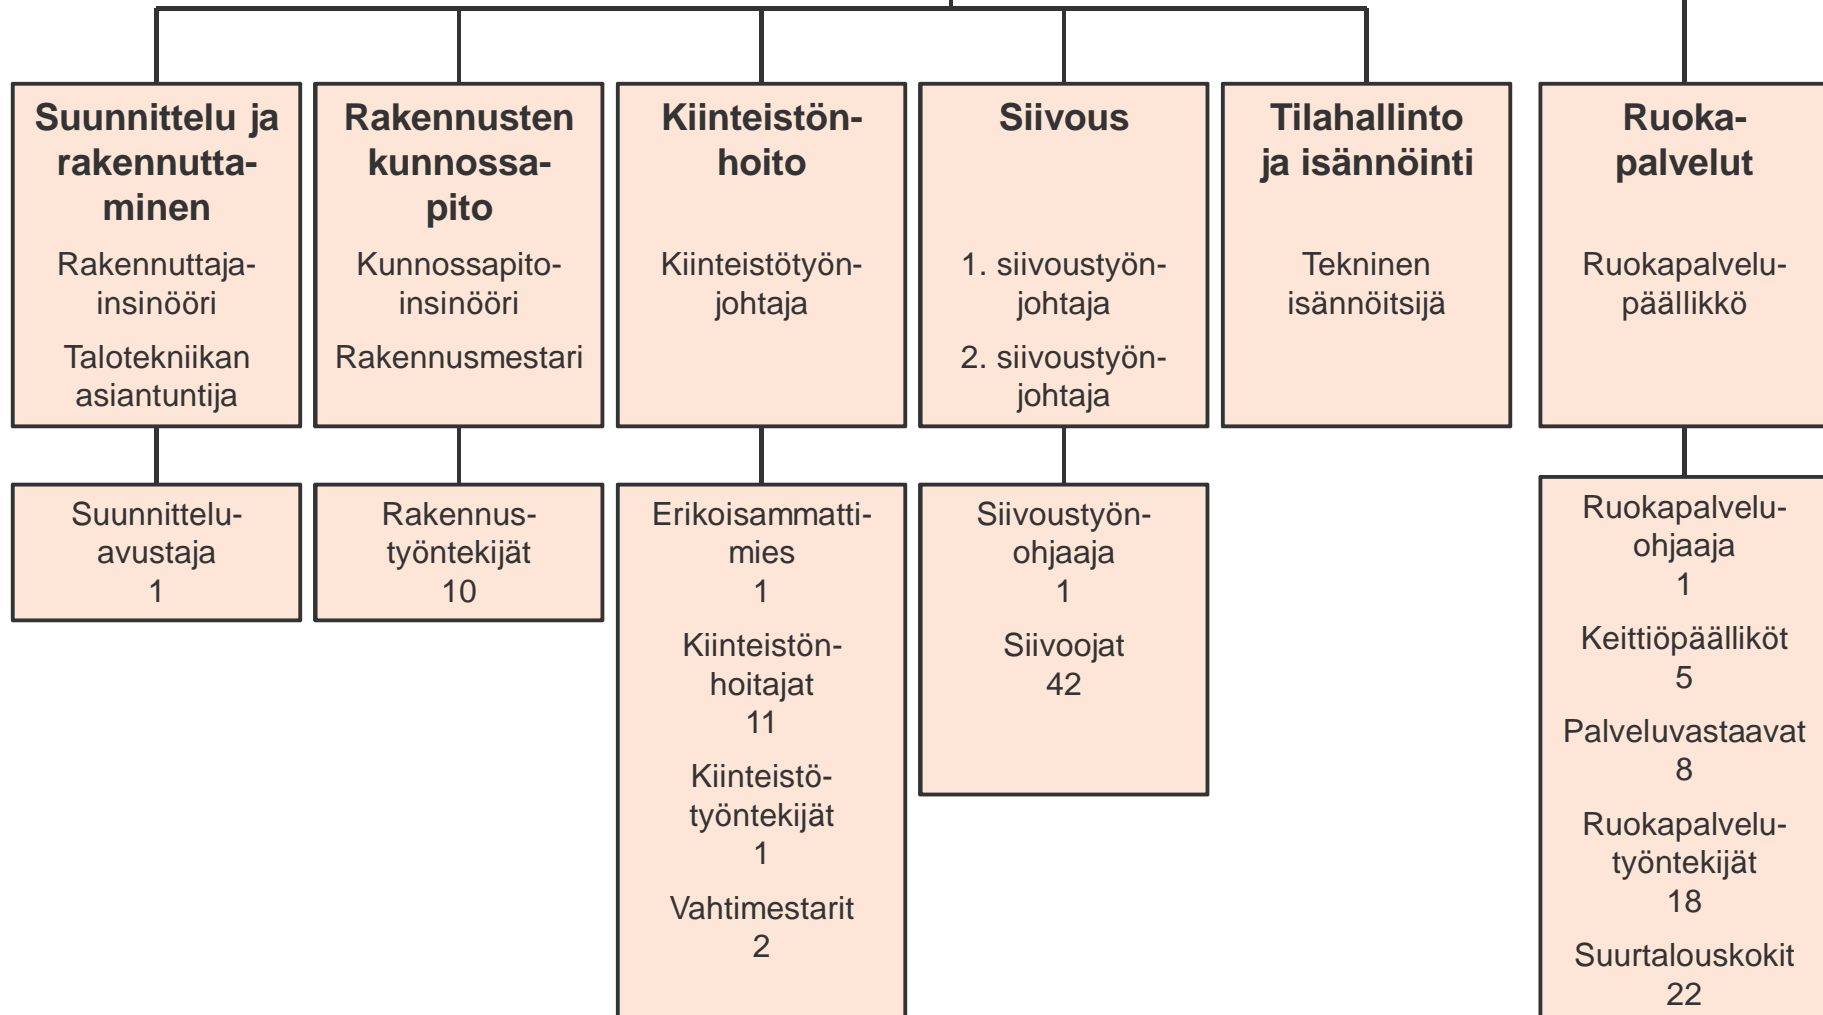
Suunnittelu ja rakennuttaminen
Rakennuttajainsinööri
Talotekniikan asiantuntija

Rakennusten kunnossapito
Kunnossapitoinsinööri
Rakennusmestari

Kiinteistönhoito
Kiinteistötyönjohtaja

Siivous
1. siivoustyönjohtaja
2. siivoustyönjohtaja

Tilahallinto ja isännöinti
Tekninen isännöitsijä

Ruokapalvelut
Ruokapalvelupäällikkö

Suunnitteluavustaja
1

Rakennustyöntekijät
10

Erikoisammattimies
1
Kiinteistönhoitajat
11
Kiinteistötyöntekijät
1
Vahtimestarit
2

Siivoustyönohjaaja
1
Siivoojat
42

Ruokapalveluohjaaja
1
Keittiöpäälliköt
5
Palveluvastaavat
8
Ruokapalvelutyöntekijät
18
Suurtalouskokit
22